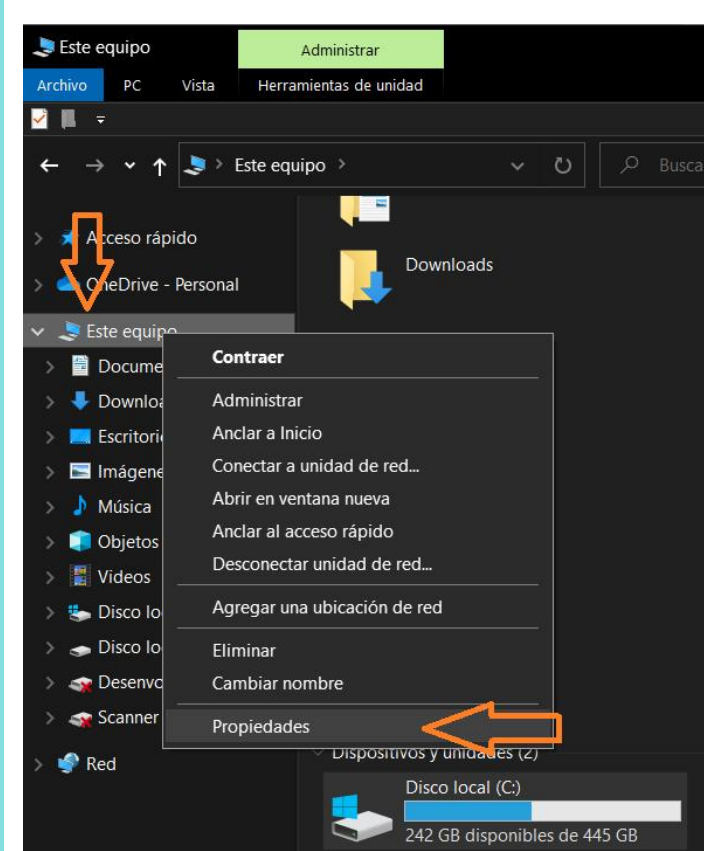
Este equipo
Administrar
Archivo PC Vista Herramientas de unidad

Este equipo
Busca

Acceso rápido
OneDrive - Personal
Este equipo
Docume
Downlo
Escritorio
Imágene
Música
Objetos
Videos
Disco lo
Disco lo
Desenvo
Scanner
Red

Downloads

Contraer
Administrar
Anclar a Inicio
Conectar a unidad de red...
Abrir en ventana nueva
Anclar al acceso rápido
Desconectar unidad de red...
Agregar una ubicación de red
Eliminar
Cambiar nombre
Propiedades

Dispositivos y unidades (2)
Disco local (C:)
242 GB disponibles de 445 GB